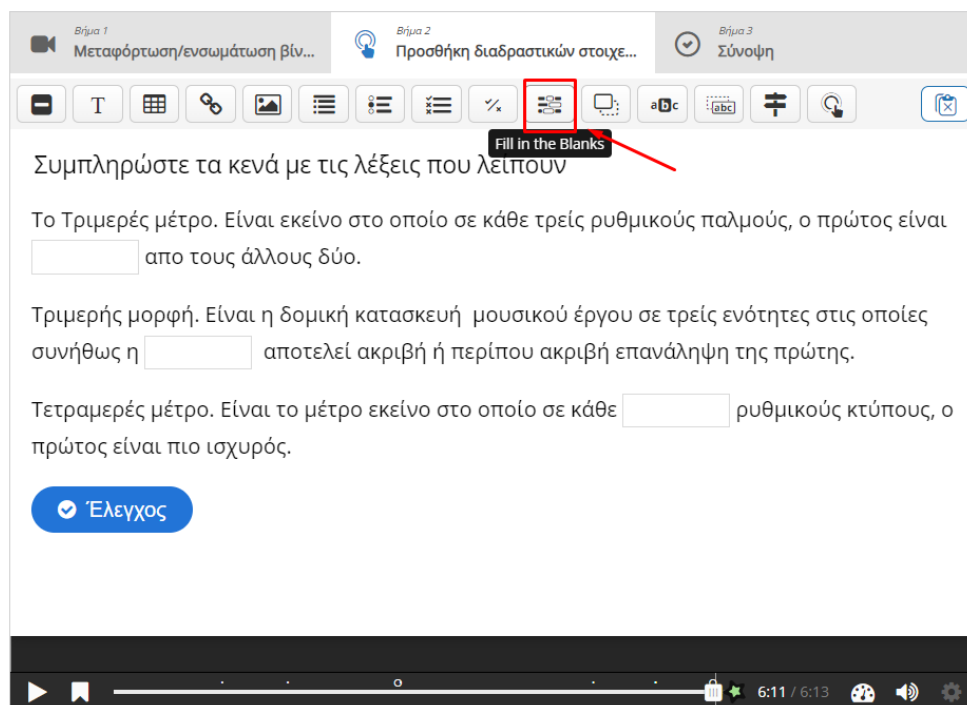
Βήμα 1
Μεταφόρτωση/ενσωμάτωση βίν...

Βήμα 2
Προσθήκη διαδραστικών στοιχε...

Βήμα 3
Σύνοψη

T

abc

Fill in the Blanks

Συμπληρώστε τα κενά με τις λέξεις που λείπουν

Το Τριμερές μέτρο. Είναι εκείνο στο οποίο σε κάθε τρείς ρυθμικούς παλμούς, ο πρώτος είναι [ ] απο τους άλλους δύο.

Τριμερής μορφή. Είναι η δομική κατασκευή μουσικού έργου σε τρείς ενότητες στις οποίες συνήθως η [ ] αποτελεί ακριβή ή περίπου ακριβή επανάληψη της πρώτης.

Τετραμερές μέτρο. Είναι το μέτρο εκείνο στο οποίο σε κάθε [ ] ρυθμικούς κτύπους, ο πρώτος είναι πιο ισχυρός.

Έλεγχος

6:11 / 6:13